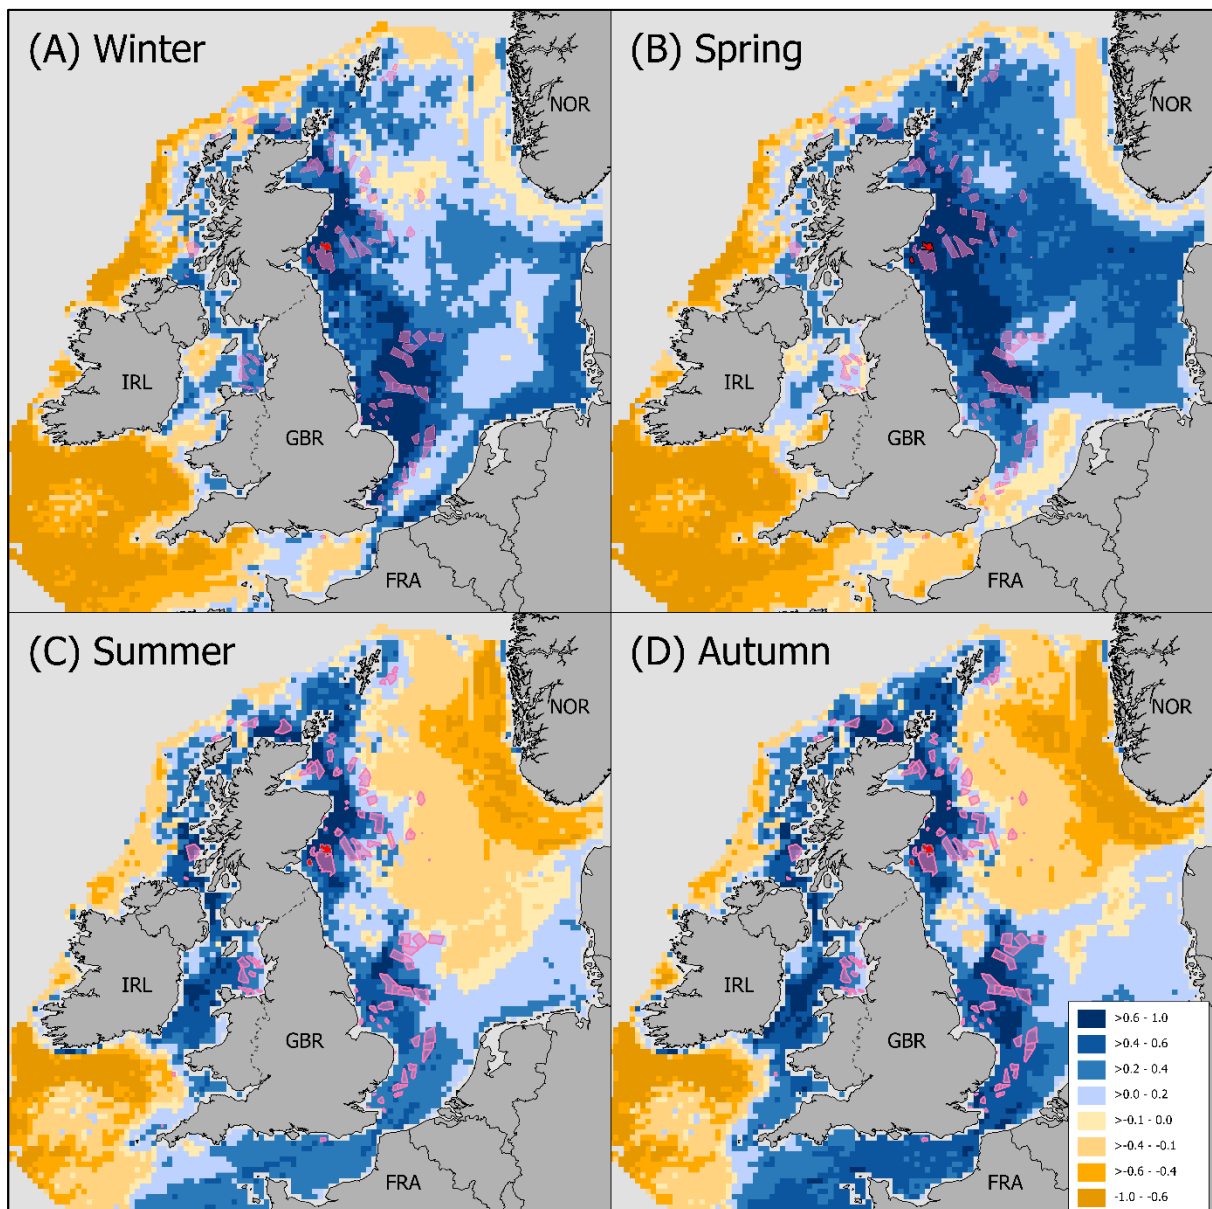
(A) Winter
NOR
IRL
GBR
FRA

(B) Spring
NOR
IRL
GBR
FRA

(C) Summer
NOR
IRL
GBR
FRA

(D) Autumn
NOR
IRL
GBR
FRA

>0.6 - 1.0
>0.4 - 0.6
>0.2 - 0.4
>0.0 - 0.2
>-0.1 - 0.0
>-0.4 - -0.1
>-0.6 - -0.4
-1.0 - -0.6